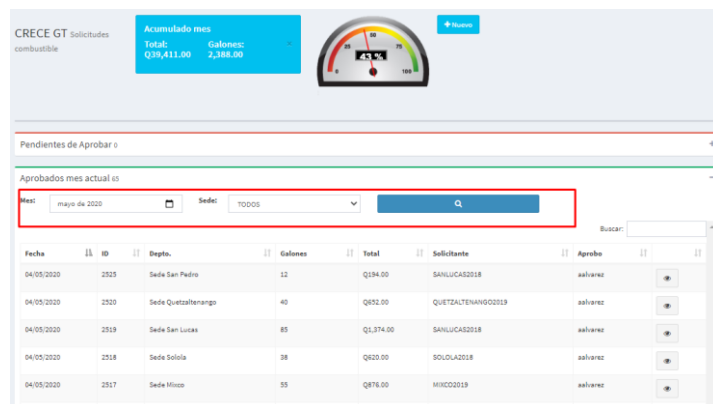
CRECE GT Solicitudes combustible

Acumulado mes
Total: Q39,411.00
Galones: 2,388.00

0 25 50 75 100
43 %

+ Nuevo

Pendientes de Aprobar 0

Aprobados mes actual 65

Mes: mayo de 2020
Sede: TODOS

Buscar:

| Fecha | ID | Depto. | Galones | Total | Solicitante | Aprobo | |
|---|---|---|---|---|---|---|---|
| 04/05/2020 | 2525 | Sede San Pedro | 12 | Q194.00 | SANLUCAS2018 | aalvarez | |
| 04/05/2020 | 2520 | Sede Quetzaltenango | 40 | Q652.00 | QUETZALTENANGO2019 | aalvarez | |
| 04/05/2020 | 2519 | Sede San Lucas | 85 | Q1,374.00 | SANLUCAS2018 | aalvarez | |
| 04/05/2020 | 2518 | Sede Solola | 38 | Q620.00 | SOLOLA2018 | aalvarez | |
| 04/05/2020 | 2517 | Sede Mixco | 55 | Q876.00 | MIXCO2019 | aalvarez | |